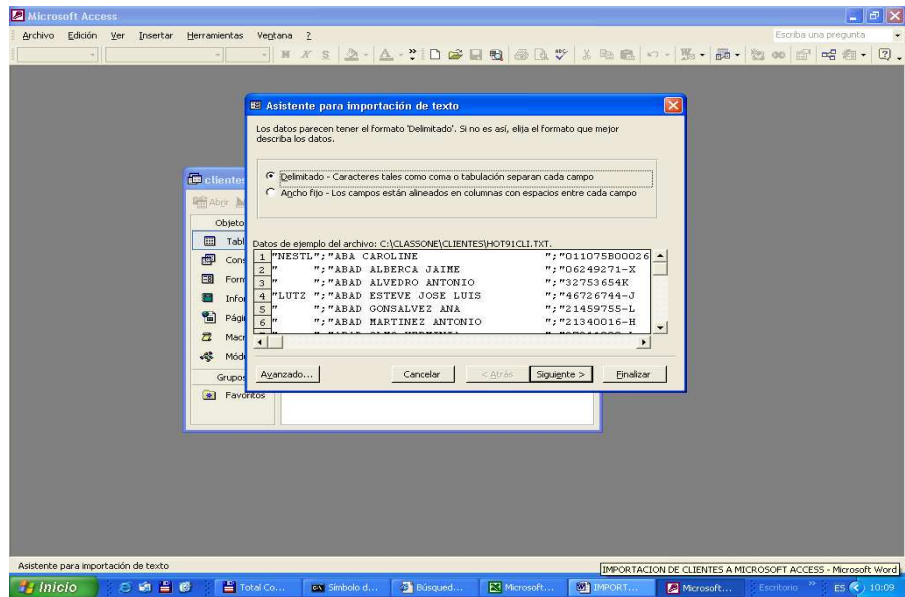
Microsoft Access

Archivo Edición Ver Insertar Herramientas Ventana ?

Escriba una pregunta

Asistente para importación de texto

Los datos parecen tener el formato 'Delimitado'. Si no es así, elija el formato que mejor describa los datos.

Delimitado - Caracteres tales como coma o tabulación separan cada campo

Ancho fijo - Los campos están alineados en columnas con espacios entre cada campo

Datos de ejemplo del archivo: C:\CLASSONE\CLIENTES\HOT91CLI.TXT.

| | | | |
|---|---|---|---|
| 1 | "NESTL"; | "ABA CAROLINE | ";"011075B00026 |
| 2 | " | ";"ABAD ALBERCA JAIME | ";"06249271-X |
| 3 | " | ";"ABAD ALVEDRO ANTONIO | ";"32753654K |
| 4 | "LUTZ | ";"ABAD ESTEVE JOSE LUIS | ";"46726744-J |
| 5 | " | ";"ABAD GONSALVEZ ANA | ";"21459755-L |
| 6 | " | ";"ABAD MARTINEZ ANTONIO | ";"21340016-H |

Avanzado... Cancelar < Atrás Siguiente > Finalizar

clientes

Abrir

Objetos

Tabl

Cons

Form

Infor

Pági

Macr

Módu

Grupos

Favoritos

Asistente para importación de texto

IMPORTACION DE CLIENTES A MICROSOFT ACCESS - Microsoft Word

Inicio Total Co... Símbolo d... Búsqued... Microsoft... IMPORT... Microsoft... Escritorio ES 10:09